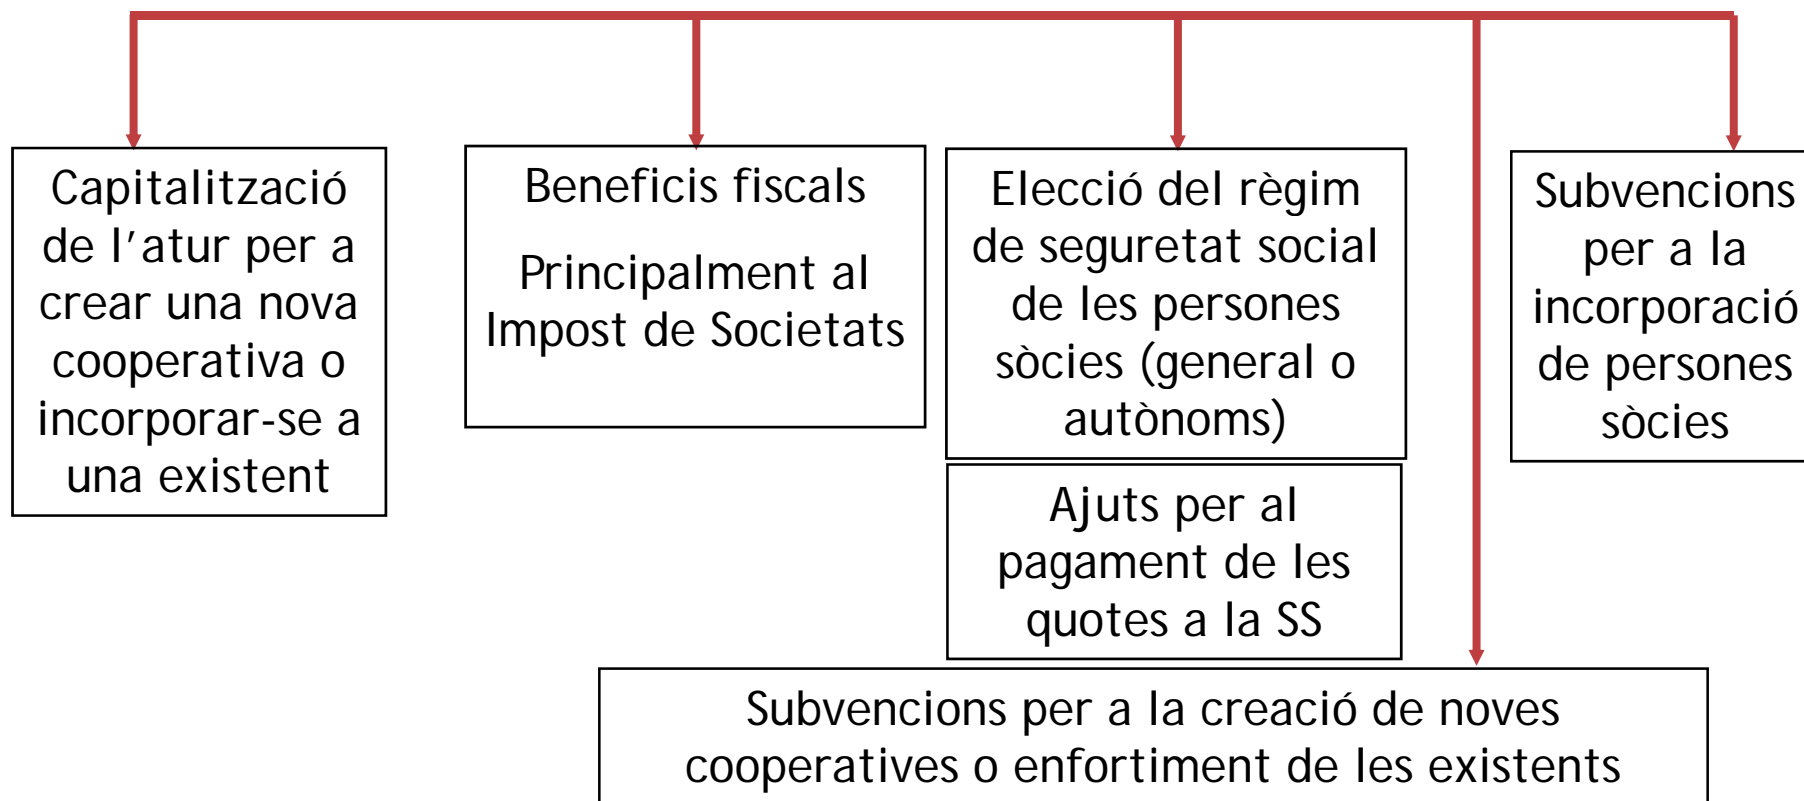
Capitalització de l'atur per a crear una nova cooperativa o incorporar-se a una existent

Beneficis fiscals

Principalment al Impost de Societats

Elecció del règim de seguretat social de les persones sòcies (general o autònoms)

Ajuts per al pagament de les quotes a la SS

Subvencions per a la incorporació de persones sòcies

Subvencions per a la creació de noves cooperatives o enfortiment de les existents